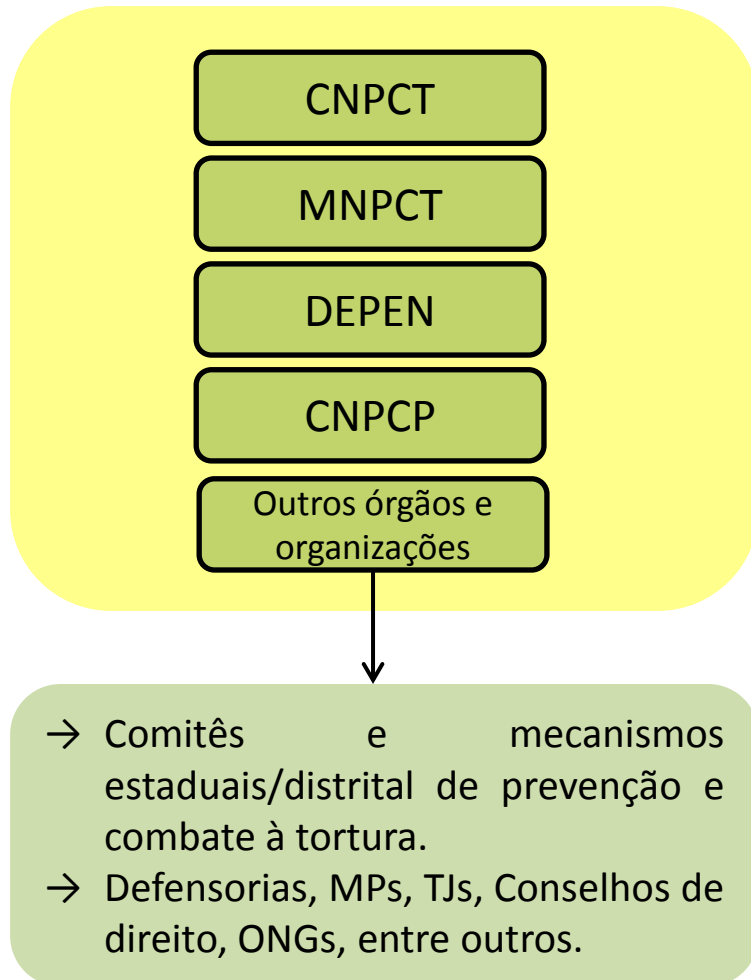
CNPCT

MNPCT

DEPEN

CNPCP

Outros órgãos e organizações

→ Comitês e mecanismos estaduais/distrital de prevenção e combate à tortura.
→ Defensorias, MPs, TJs, Conselhos de direito, ONGs, entre outros.